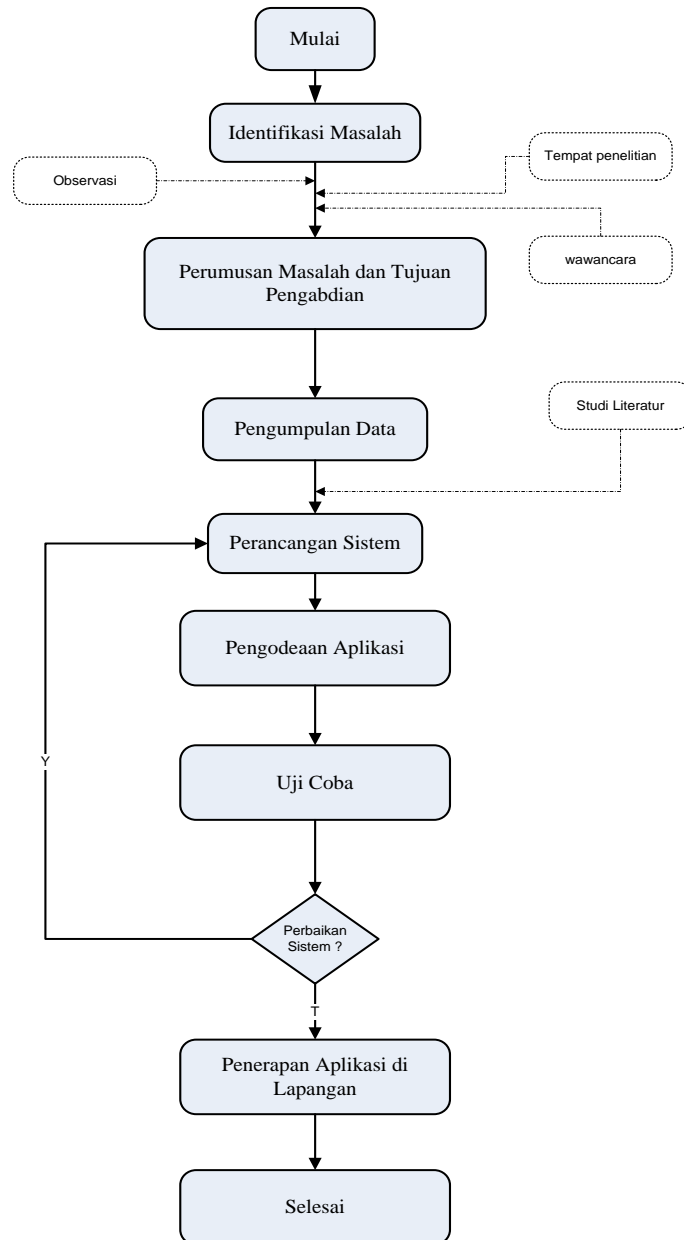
Mulai

Identifikasi Masalah

Observasi

Tempat penelitian

wawancara

Perumusan Masalah dan Tujuan Pengabdian

Pengumpulan Data

Studi Literatur

Perancangan Sistem

Pengodeaan Aplikasi

Y

Uji Coba

Perbaikan Sistem ?

T

Penerapan Aplikasi di Lapangan

Selesai